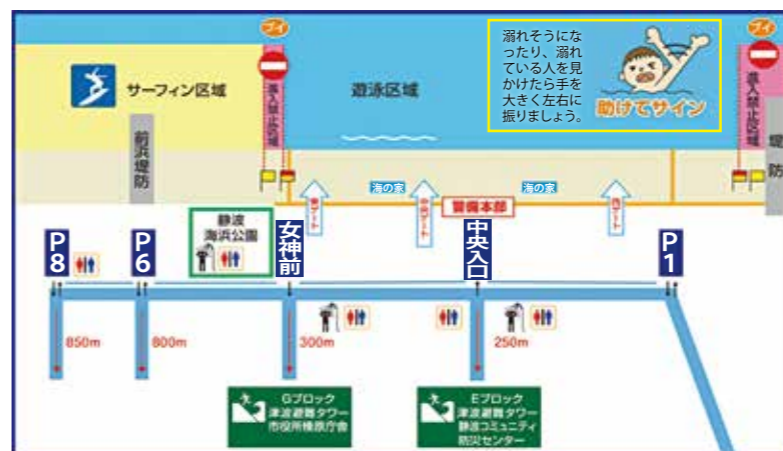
ブイ

ブイ

サーフィン区域

進入禁止区域

遊泳区域

溺れそうになったり、溺れている人を見かけたら手を大きく左右に振りましょう。

助けてサイン

進入禁止区域

前浜堤防

堤防

海の家

海の家

西ゲート

中央ゲート

警備本部

東ゲート

静波海浜公園

P8

P6

女神前

中央入口

P1

850m

800m

300m

250m

Gブロック
津波避難タワー
市役所榛原庁舎

Eブロック
津波避難タワー
静波コミュニティ
防災センター